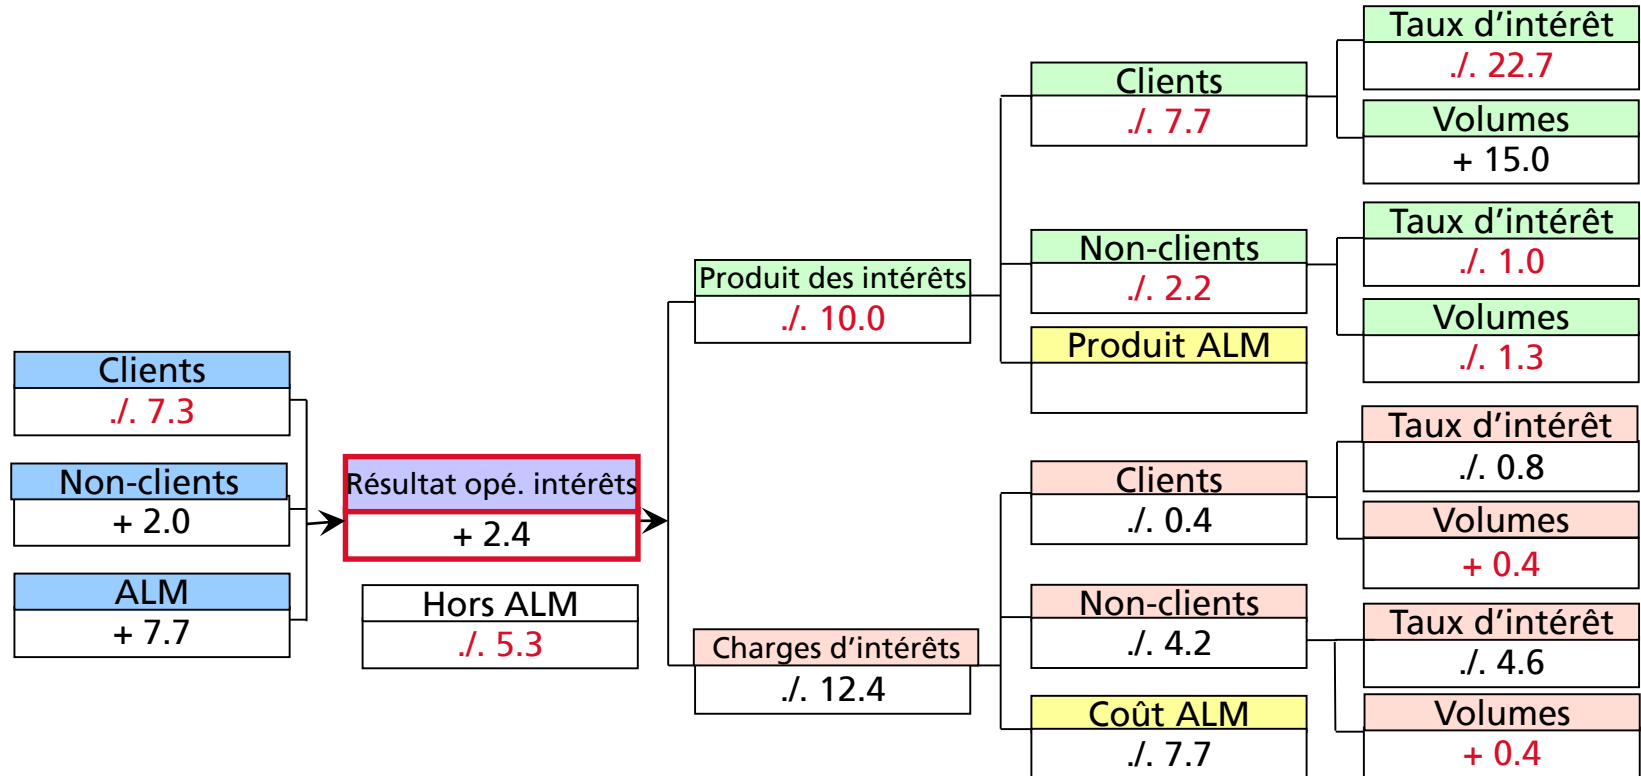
Clients
./. 7.3

Non-clients
+ 2.0

ALM
+ 7.7

Résultat opé. intérêts
+ 2.4

Hors ALM
./. 5.3

Produit des intérêts
./. 10.0

Charges d'intérêts
./. 12.4

Clients
./. 7.7

Non-clients
./. 2.2

Produit ALM

Clients
./. 0.4

Non-clients
./. 4.2

Coût ALM
./. 7.7

Taux d'intérêt
./. 22.7

Volumes
+ 15.0

Taux d'intérêt
./. 1.0

Volumes
./. 1.3

Taux d'intérêt
./. 0.8

Volumes
+ 0.4

Taux d'intérêt
./. 4.6

Volumes
+ 0.4